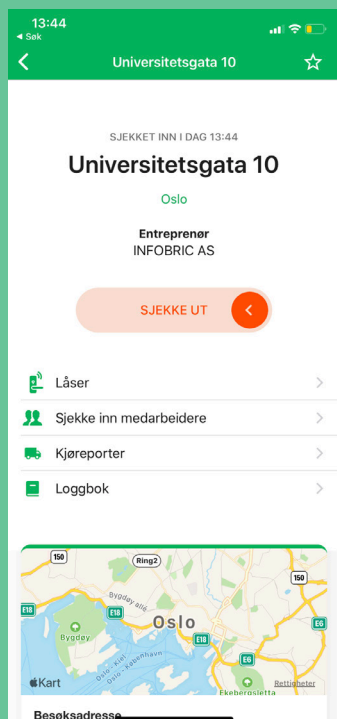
13:44
◂ Søk

Universitetsgata 10

SJEKKET INN I DAG 13:44
Universitetsgata 10
Oslo
Entreprenør
INFOBRIC AS

SJEKKE UT

Låser
Sjekke inn medarbeidere
Kjøreporter
Loggbok

150
Ring2
150
Bygdøy allé
E18
E18
Oslo
Bygdøy
E18
Oslo – Kiel
Oslo – København
E6
E6
Kart
Ekebergsletta
Rettigheter

Besøksadresse